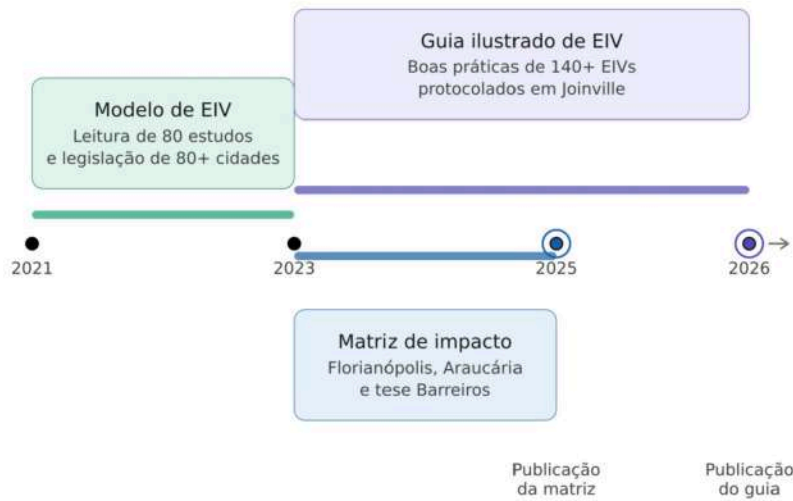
Guia ilustrado de EIV
Boas práticas de 140+ EIVs protocolados em Joinville

Modelo de EIV
Leitura de 80 estudos e legislação de 80+ cidades

2021

2023

2025

2026

Matriz de impacto
Florianópolis, Araucária e tese Barreiros

Publicação da matriz

Publicação do guia